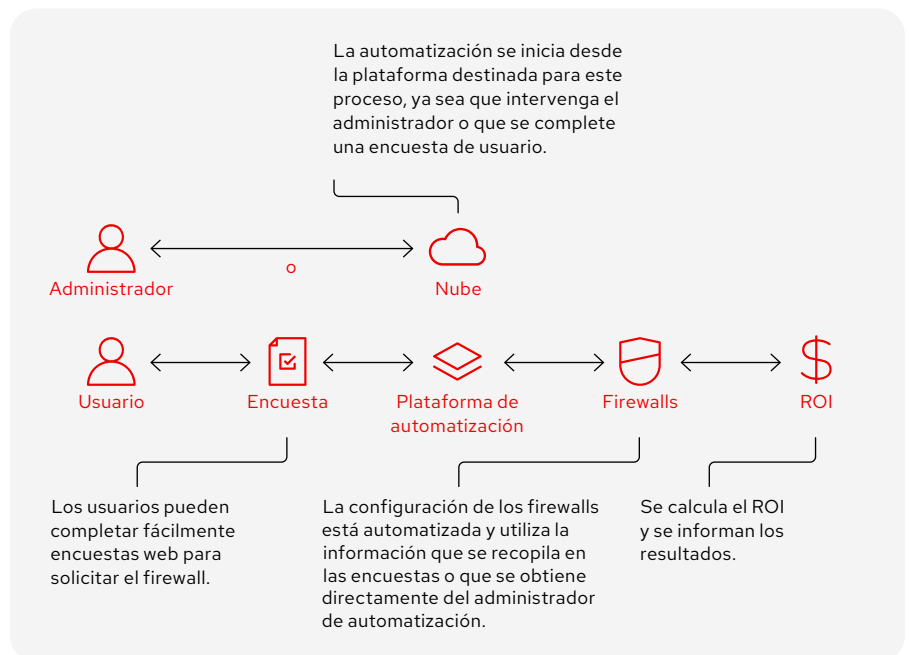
La automatización se inicia desde la plataforma destinada para este proceso, ya sea que intervenga el administrador o que se complete una encuesta de usuario.

Administrador

o

Nube

Usuario

Encuesta

Plataforma de automatización

Firewalls

$

ROI

Los usuarios pueden completar fácilmente encuestas web para solicitar el firewall.

La configuración de los firewalls está automatizada y utiliza la información que se recopila en las encuestas o que se obtiene directamente del administrador de automatización.

Se calcula el ROI y se informan los resultados.